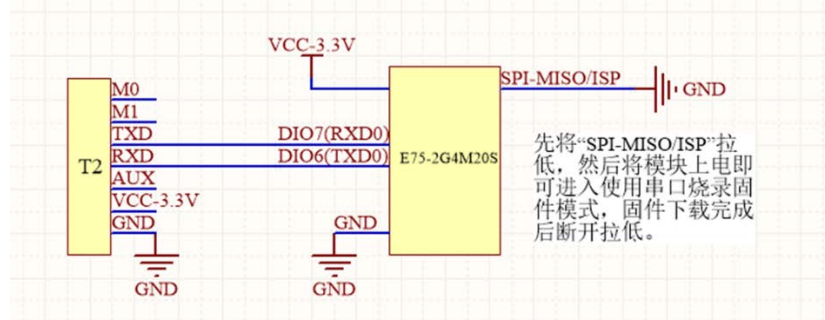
VCC-3.3V

SPI-MISO/ISP

GND

M0
M1
TXD
RXD
AUX
VCC-3.3V
GND

T2

DIO7(RXD0)
DIO6(TXD0)

E75-2G4M20S

GND

GND

GND

先将“SPI-MISO/ISP”拉低，然后将模块上电即可进入使用串口烧录固件模式，固件下载完成后断开拉低。